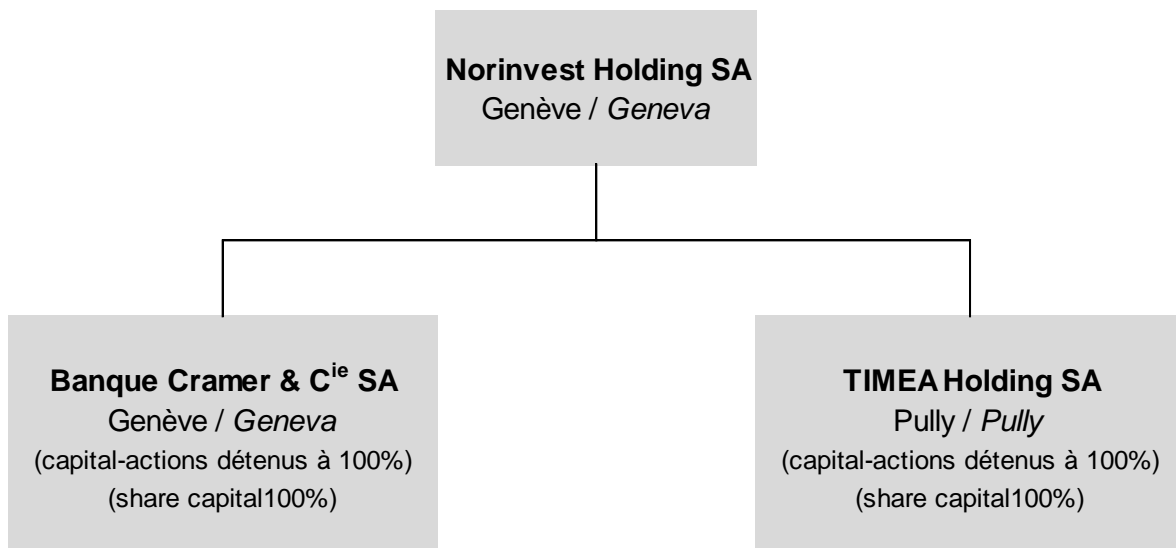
**Norinvest Holding SA**
Genève / *Geneva*

**Banque Cramer & C$^{ie}$ SA**
Genève / *Geneva*
(capital-actions détenus à 100%)
(share capital100%)

**TIMEA Holding SA**
Pully / *Pully*
(capital-actions détenus à 100%)
(share capital100%)